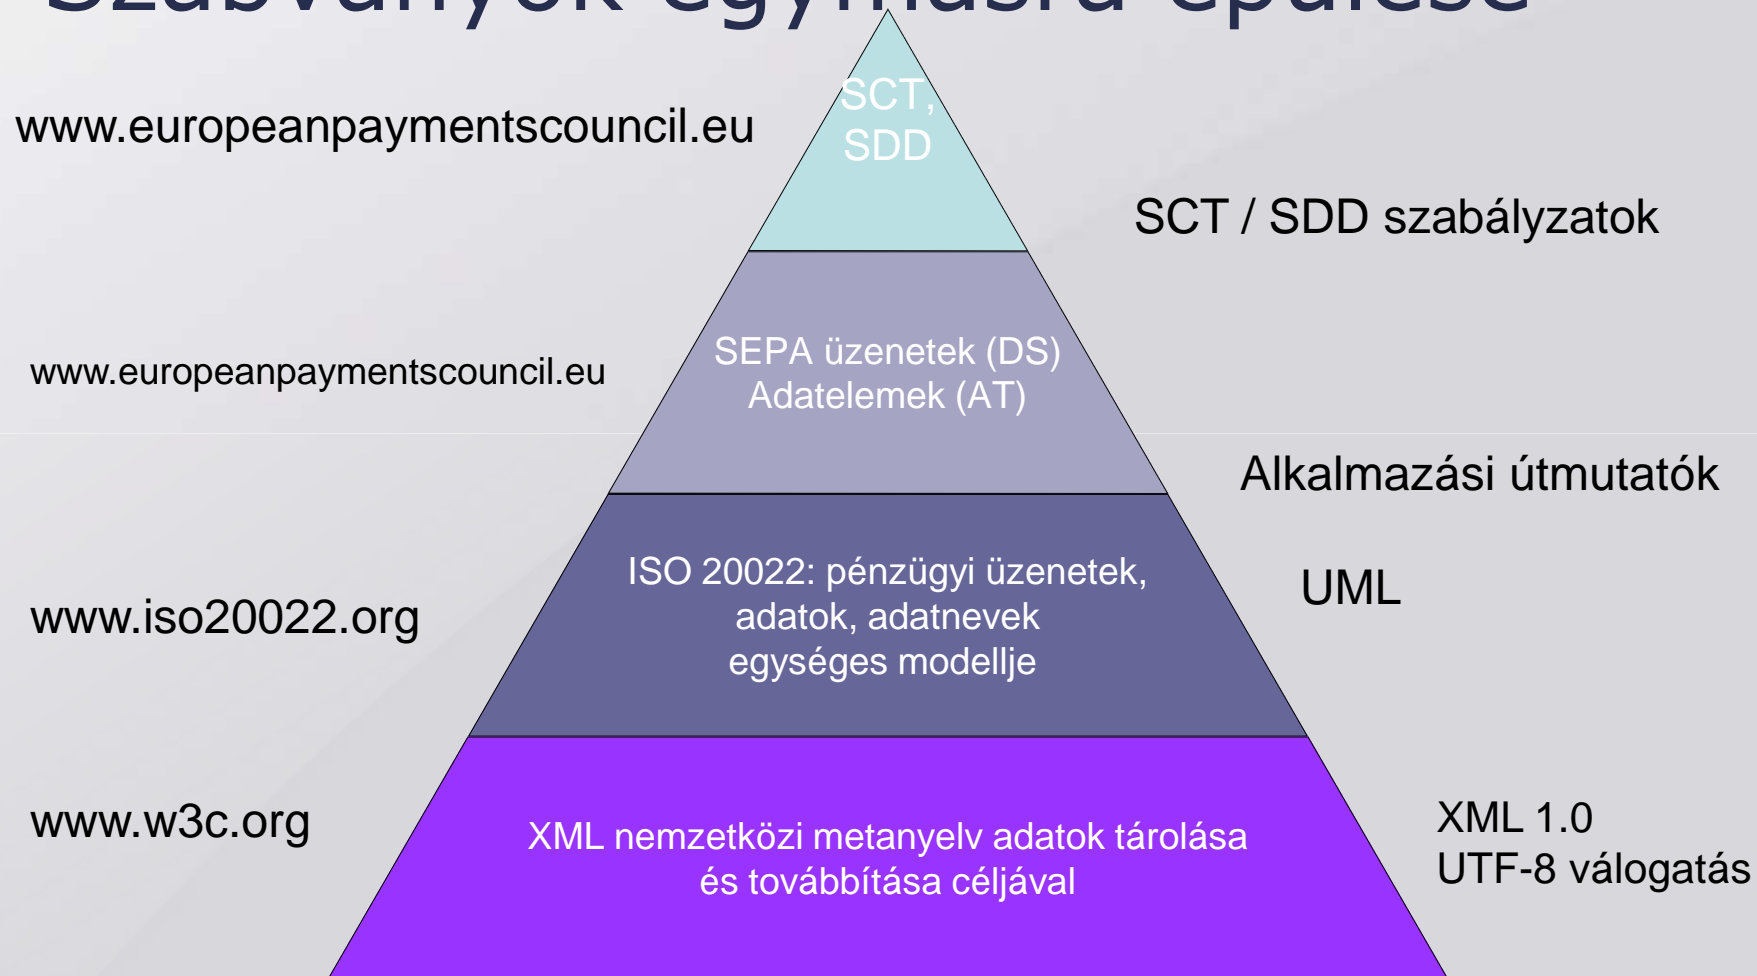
Szabványok egymásra épülése

SCT, SDD

www.europeanpaymentscouncil.eu

SCT / SDD szabályzatok

SEPA üzenetek (DS) Adatelemek (AT)

www.europeanpaymentscouncil.eu

Alkalmazási útmutatók

ISO 20022: pénzügyi üzenetek, adatok, adatnevek egységes modellje

www.iso20022.org

UML

www.w3c.org

XML nemzetközi metanyelv adatok tárolása és továbbítása céljával

XML 1.0
UTF-8 válogatás